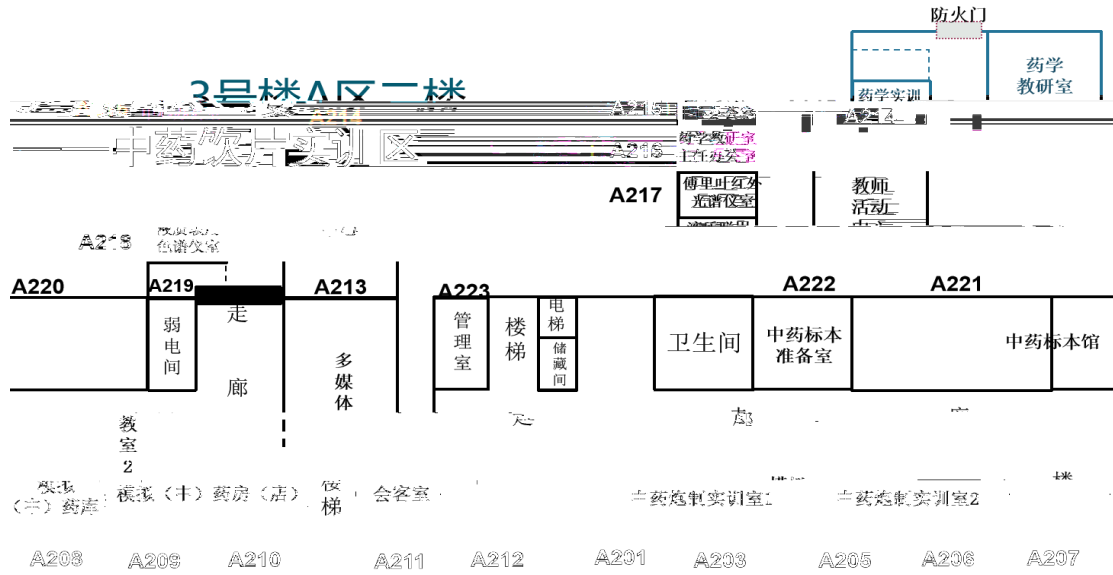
防火门

药学教研室

3号楼A区二楼

中药饮片实训区

药学实训

A215

A214

A216

药学教研室主任办公室

A217

傅里叶红外光谱仪室

教师活动

A218

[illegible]色谱仪室

A220

A219

A213

A223

A222

A221

弱电间

走廊

多媒体

管理室

楼梯

电梯

储藏间

卫生间

中药标本准备室

中药标本馆

教室2

模拟（宗）药库

模拟（十）药房（店）

楼梯

会客室

中药炮制实训室1

中药炮制实训室2

A208

A209

A210

A211

A212

A201

A203

A205

A206

A207